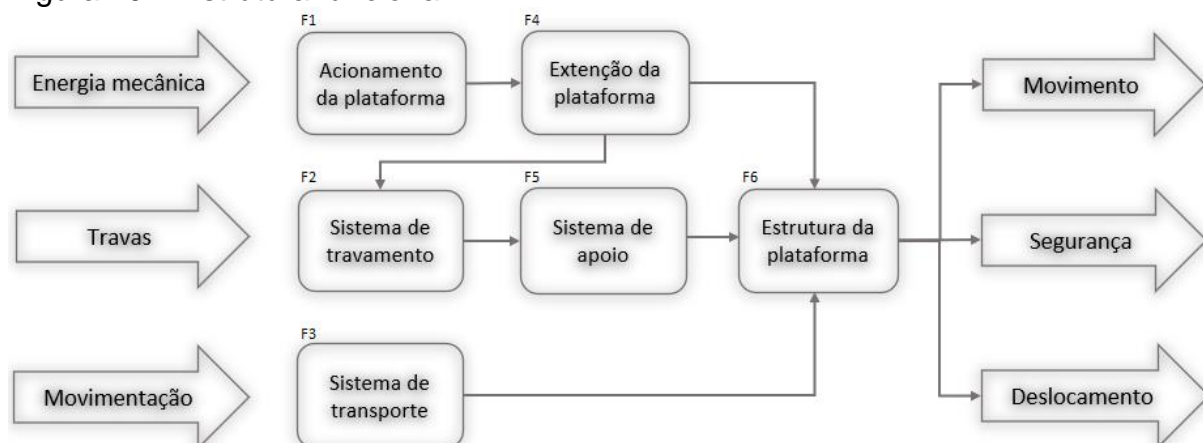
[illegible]

Energia mecânica

F1
Acionamento da plataforma

F4
Extenção da plataforma

Movimento

Travas

F2
Sistema de travamento

F5
Sistema de apoio

F6
Estrutura da plataforma

Segurança

Movimentação

F3
Sistema de transporte

Deslocamento